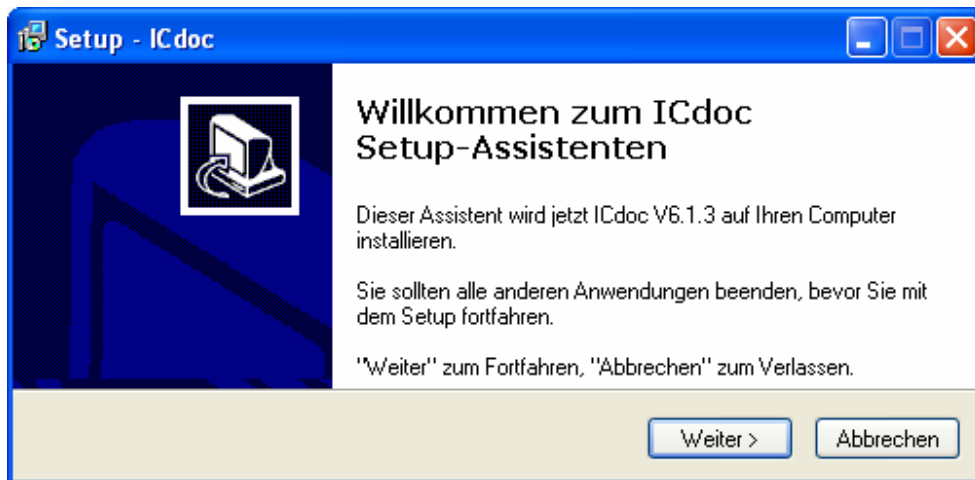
Setup - ICdoc

Willkommen zum ICdoc Setup-Assistenten

Dieser Assistent wird jetzt ICdoc V6.1.3 auf Ihren Computer installieren.

Sie sollten alle anderen Anwendungen beenden, bevor Sie mit dem Setup fortfahren.

"Weiter" zum Fortfahren, "Abbrechen" zum Verlassen.

Weiter >

Abbrechen